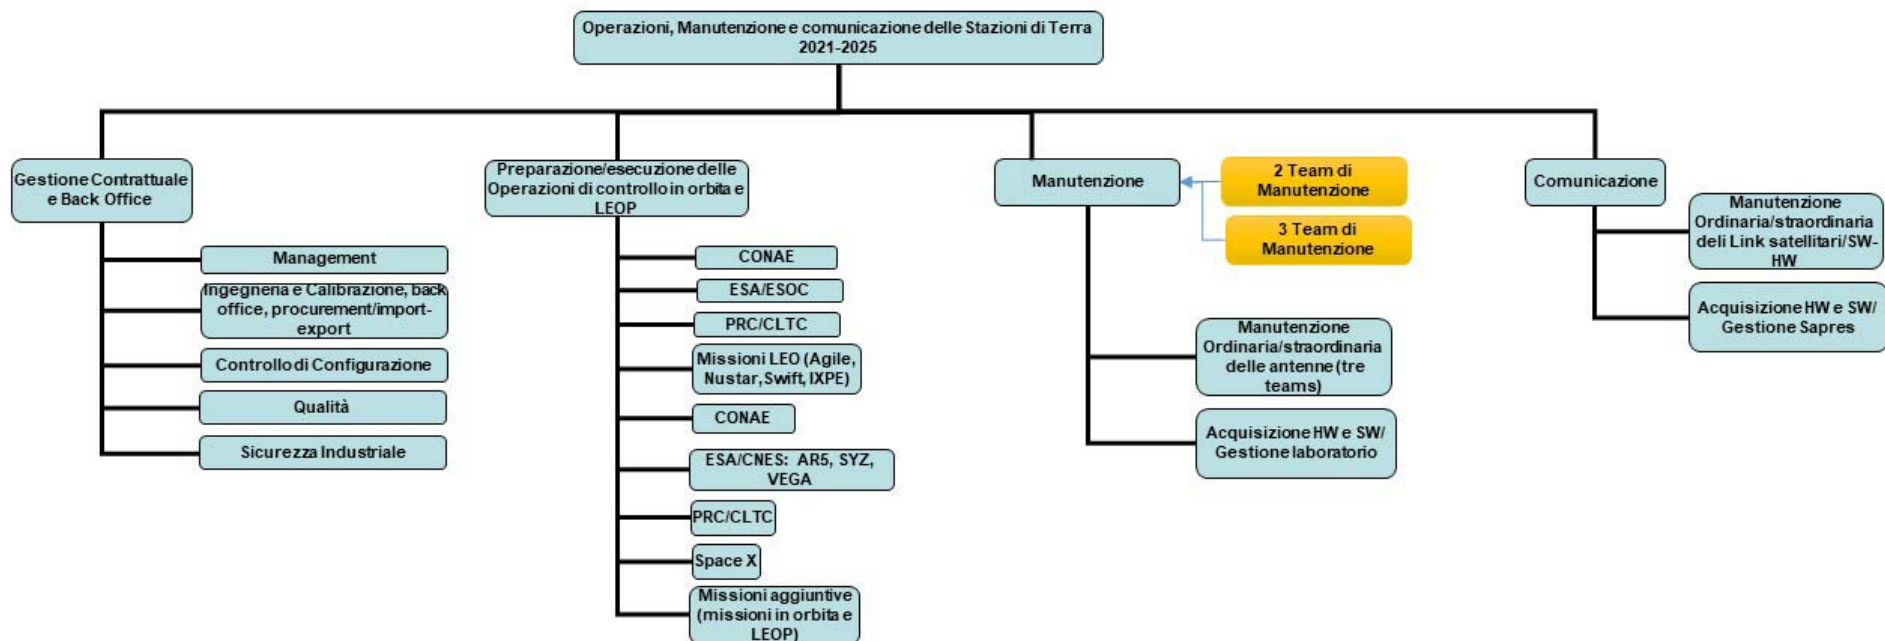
Operazioni, Manutenzione e comunicazione delle Stazioni di Terra 2021-2025

Gestione Contrattuale e Back Office

Management

Ingegnena e Calibrazione, back office, procurement/import-export

Controllo di Configurazione

Qualità

Sicurezza Industriale

Preparazione/esecuzione delle Operazioni di controllo in orbita e LEOP

CONAE

ESA/ESOC

PRC/CLTC

Missioni LEO (Agile, Nustar, Swift, IXPE)

CONAE

ESA/CNES: AR5, SYZ, VEGA

PRC/CLTC

Space X

Missioni aggiuntive (missioni in orbita e LEOP)

Manutenzione

2 Team di Manutenzione

3 Team di Manutenzione

Manutenzione Ordinaria/straordinaria delle antenne (tre teams)

Acquisizione HW e SW/ Gestione laboratorio

Comunicazione

Manutenzione Ordinaria/straordinaria deli Link satellitari/SW-HW

Acquisizione HW e SW/ Gestione Sapres